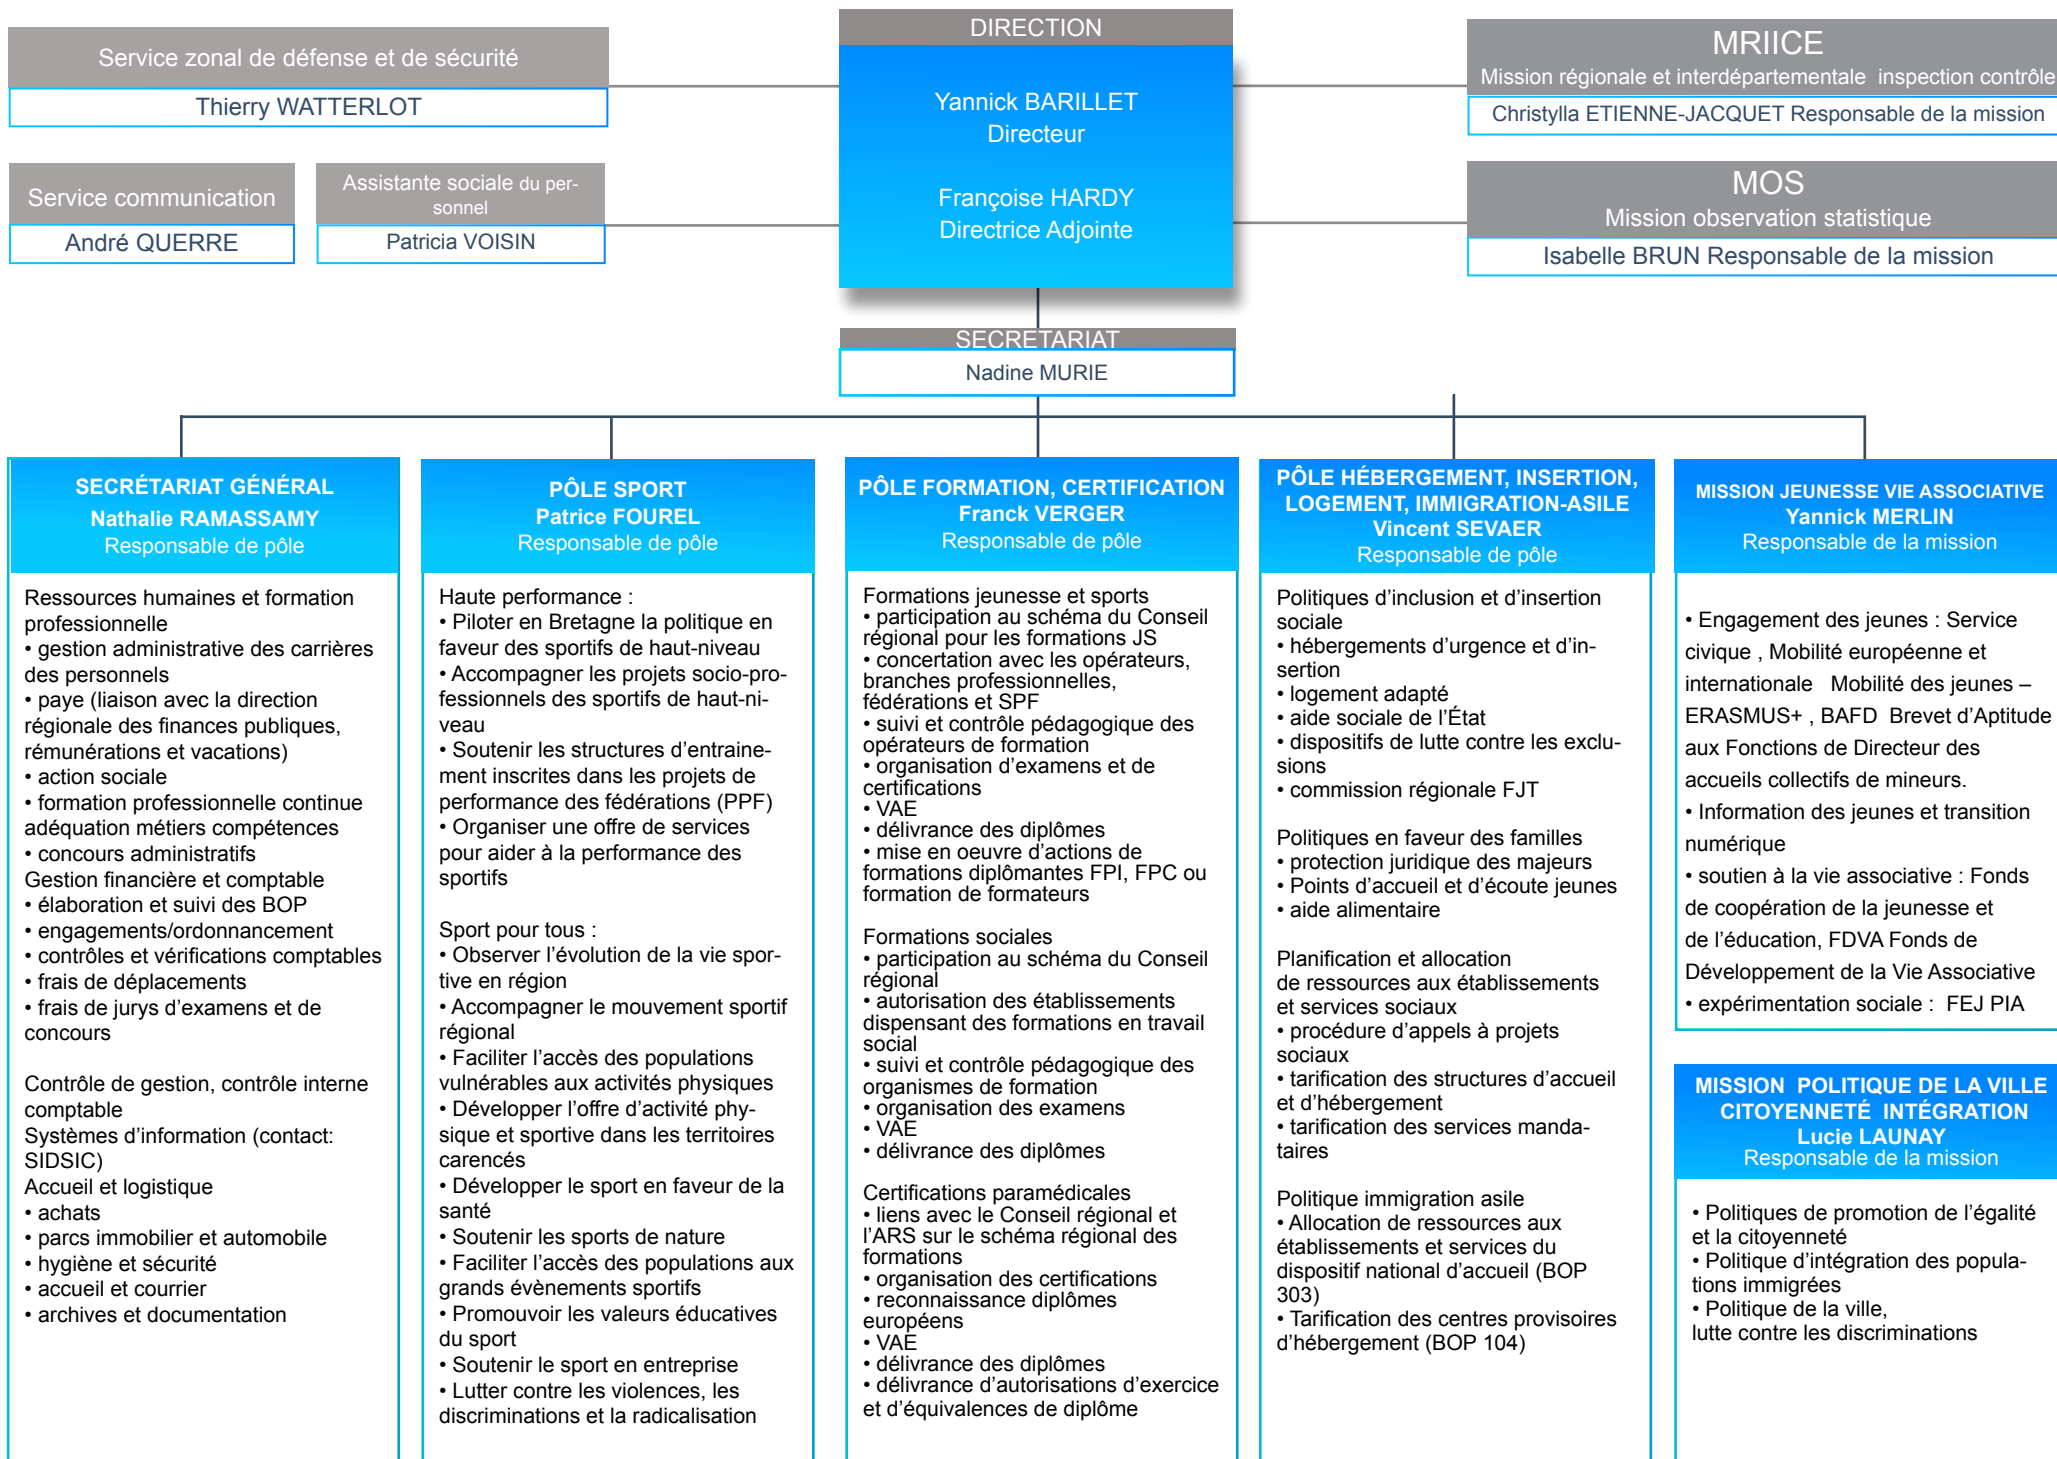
Service zonal de défense et de sécurité
Thierry WATTERLOT

Service communication
André QUERRE

Assistante sociale du personnel
Patricia VOISIN

DIRECTION
Yannick BARILLET
Directeur

Françoise HARDY
Directrice Adjointe

MRIICE
Mission régionale et interdépartementale inspection contrôle
Christylla ETIENNE-JACQUET Responsable de la mission

MOS
Mission observation statistique
Isabelle BRUN Responsable de la mission

SECRETARIAT
Nadine MURIE

SECRÉTARIAT GÉNÉRAL
Nathalie RAMASSAMY
Responsable de pôle

Ressources humaines et formation professionnelle
• gestion administrative des carrières des personnels
• paye (liaison avec la direction régionale des finances publiques, rémunérations et vacations)
• action sociale
• formation professionnelle continue adéquation métiers compétences
• concours administratifs
Gestion financière et comptable
• élaboration et suivi des BOP
• engagements/ordonnancement
• contrôles et vérifications comptables
• frais de déplacements
• frais de jurys d'examens et de concours

Contrôle de gestion, contrôle interne comptable
Systèmes d'information (contact: SIDSIC)
Accueil et logistique
• achats
• parcs immobilier et automobile
• hygiène et sécurité
• accueil et courrier
• archives et documentation

PÔLE SPORT
Patrice FOUREL
Responsable de pôle

Haute performance :
• Piloter en Bretagne la politique en faveur des sportifs de haut-niveau
• Accompagner les projets socio-professionnels des sportifs de haut-niveau
• Soutenir les structures d'entrainement inscrites dans les projets de performance des fédérations (PPF)
• Organiser une offre de services pour aider à la performance des sportifs

Sport pour tous :
• Observer l'évolution de la vie sportive en région
• Accompagner le mouvement sportif régional
• Faciliter l'accès des populations vulnérables aux activités physiques
• Développer l'offre d'activité physique et sportive dans les territoires carencés
• Développer le sport en faveur de la santé
• Soutenir les sports de nature
• Faciliter l'accès des populations aux grands évènements sportifs
• Promouvoir les valeurs éducatives du sport
• Soutenir le sport en entreprise
• Lutter contre les violences, les discriminations et la radicalisation

PÔLE FORMATION, CERTIFICATION
Franck VERGER
Responsable de pôle

Formations jeunesse et sports
• participation au schéma du Conseil régional pour les formations JS
• concertation avec les opérateurs, branches professionnelles, fédérations et SPF
• suivi et contrôle pédagogique des opérateurs de formation
• organisation d'examens et de certifications
• VAE
• délivrance des diplômes
• mise en oeuvre d'actions de formations diplômantes FPI, FPC ou formation de formateurs

Formations sociales
• participation au schéma du Conseil régional
• autorisation des établissements dispensant des formations en travail social
• suivi et contrôle pédagogique des organismes de formation
• organisation des examens
• VAE
• délivrance des diplômes

Certifications paramédicales
• liens avec le Conseil régional et l'ARS sur le schéma régional des formations
• organisation des certifications
• reconnaissance diplômes européens
• VAE
• délivrance des diplômes
• délivrance d'autorisations d'exercice et d'équivalences de diplôme

PÔLE HÉBERGEMENT, INSERTION, LOGEMENT, IMMIGRATION-ASILE
Vincent SEVAER
Responsable de pôle

Politiques d'inclusion et d'insertion sociale
• hébergements d'urgence et d'insertion
• logement adapté
• aide sociale de l'État
• dispositifs de lutte contre les exclusions
• commission régionale FJT

Politiques en faveur des familles
• protection juridique des majeurs
• Points d'accueil et d'écoute jeunes
• aide alimentaire

Planification et allocation de ressources aux établissements et services sociaux
• procédure d'appels à projets sociaux
• tarification des structures d'accueil et d'hébergement
• tarification des services mandataires

Politique immigration asile
• Allocation de ressources aux établissements et services du dispositif national d'accueil (BOP 303)
• Tarification des centres provisoires d'hébergement (BOP 104)

MISSION JEUNESSE VIE ASSOCIATIVE
Yannick MERLIN
Responsable de la mission

• Engagement des jeunes : Service civique , Mobilité européenne et internationale Mobilité des jeunes – ERASMUS+ , BAFD Brevet d'Aptitude aux Fonctions de Directeur des accueils collectifs de mineurs.
• Information des jeunes et transition numérique
• soutien à la vie associative : Fonds de coopération de la jeunesse et de l'éducation, FDVA Fonds de Développement de la Vie Associative
• expérimentation sociale : FEJ PIA

MISSION POLITIQUE DE LA VILLE CITOYENNETÉ INTÉGRATION
Lucie LAUNAY
Responsable de la mission

• Politiques de promotion de l'égalité et la citoyenneté
• Politique d'intégration des populations immigrées
• Politique de la ville, lutte contre les discriminations